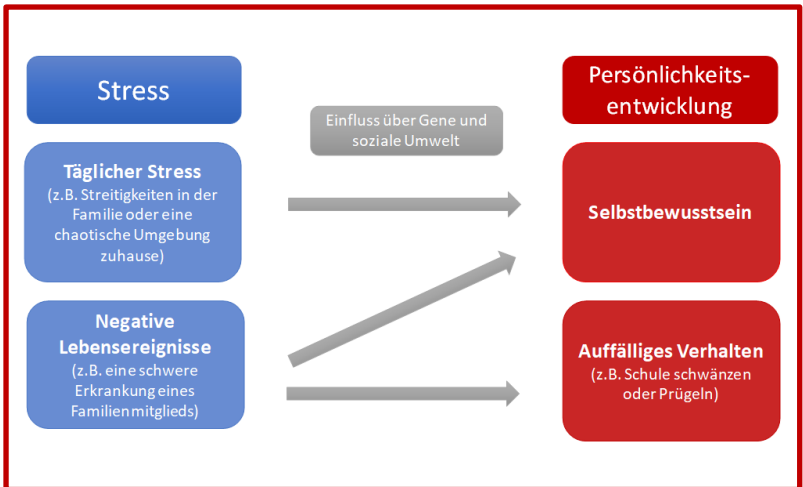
Stress

Täglicher Stress
(z.B. Streitigkeiten in der Familie oder eine chaotische Umgebung zuhause)

Negative Lebensereignisse
(z.B. eine schwere Erkrankung eines Familienmitglieds)

Einfluss über Gene und soziale Umwelt

Persönlichkeitsentwicklung

Selbstbewusstsein

Auffälliges Verhalten
(z.B. Schule schwänzen oder Prügeln)